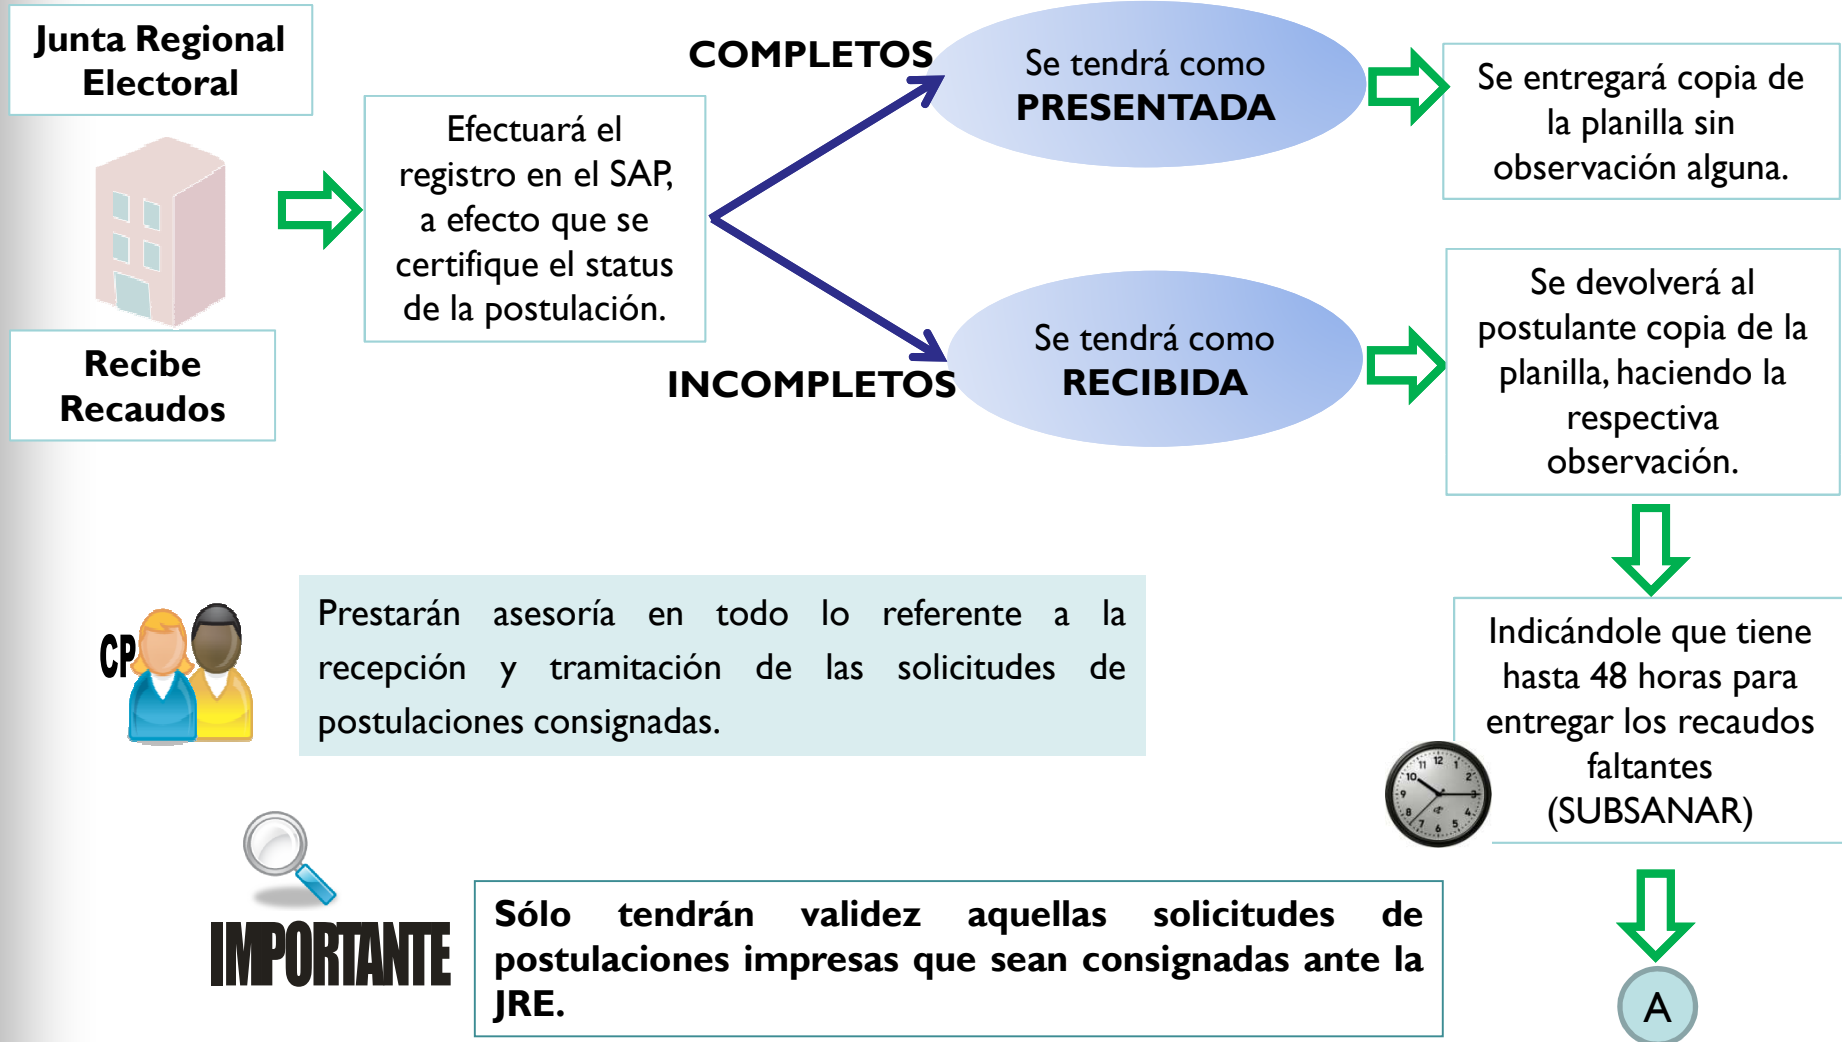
Junta Regional Electoral

Recibe Recaudos

Efectuará el registro en el SAP, a efecto que se certifique el status de la postulación.

COMPLETOS

Se tendrá como PRESENTADA

Se entregará copia de la planilla sin observación alguna.

INCOMPLETOS

Se tendrá como RECIBIDA

Se devolverá al postulante copia de la planilla, haciendo la respectiva observación.

Indicándole que tiene hasta 48 horas para entregar los recaudos faltantes (SUBSANAR)

CP

Prestarán asesoría en todo lo referente a la recepción y tramitación de las solicitudes de postulaciones consignadas.

IMPORTANTE

Sólo tendrán validez aquellas solicitudes de postulaciones impresas que sean consignadas ante la JRE.

A